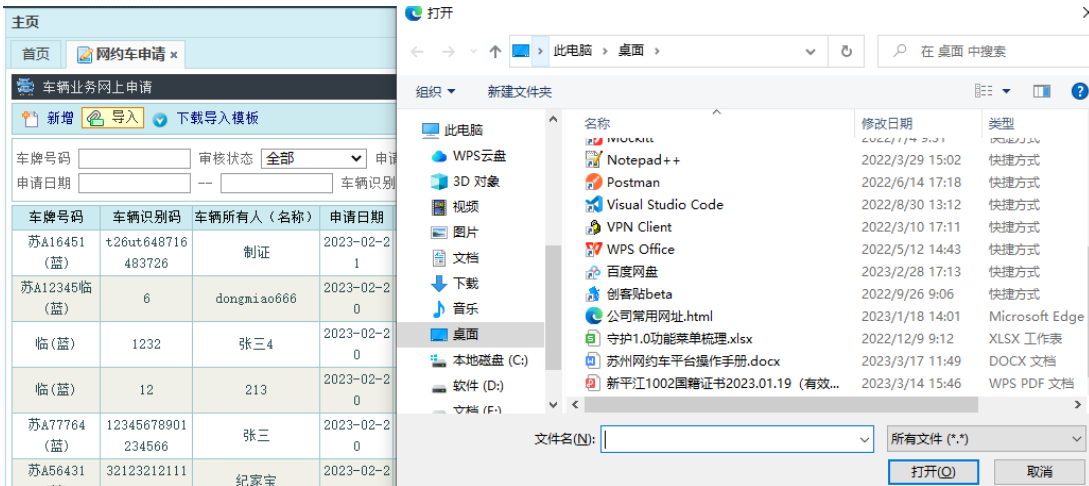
主页

首页 | 网约车申请 ×

车辆业务网上申请

新增 导入 下载导入模板

车牌号码 审核状态 全部 申请

申请日期 -- 车辆识别

| 车牌号码 | 车辆识别码 | 车辆所有人（名称） | 申请日期 |
|---|---|---|---|
| 苏A16451(蓝) | t26ut648716483726 | 制证 | 2023-02-21 |
| 苏A12345临(蓝) | 6 | dongmiao666 | 2023-02-20 |
| 临(蓝) | 1232 | 张三4 | 2023-02-20 |
| 临(蓝) | 12 | 213 | 2023-02-20 |
| 苏A77764(蓝) | 12345678901234566 | 张三 | 2023-02-20 |
| 苏A56431 | 32123212111 | 纪家宝 | 2023-02-2 |

打开

← → ↑ 此电脑 › 桌面 › 在 桌面 中搜索

组织 ▾ 新建文件夹

此电脑
WPS云盘
3D 对象
视频
图片
文档
下载
音乐
桌面
本地磁盘 (C:)
软件 (D:)
文档 (E:)

| 名称 | 修改日期 | 类型 |
|---|---|---|
| Notepad++ | 2022/3/29 15:02 | 快捷方式 |
| Postman | 2022/6/14 17:18 | 快捷方式 |
| Visual Studio Code | 2022/8/30 13:12 | 快捷方式 |
| VPN Client | 2022/3/10 17:11 | 快捷方式 |
| WPS Office | 2022/5/12 14:43 | 快捷方式 |
| 百度网盘 | 2022/2/28 17:13 | 快捷方式 |
| 创客贴beta | 2022/9/26 9:06 | 快捷方式 |
| 公司常用网址.html | 2023/1/18 14:01 | Microsoft Edge |
| 守护1.0功能菜单梳理.xlsx | 2022/12/9 9:12 | XLSX 工作表 |
| 苏州网约车平台操作手册.docx | 2023/3/17 11:49 | DOCX 文档 |
| 新平江1002国籍证书2023.01.19（有效... | 2023/3/14 15:46 | WPS PDF 文档 |

文件名(N): 所有文件 (*.*)

打开(O) 取消